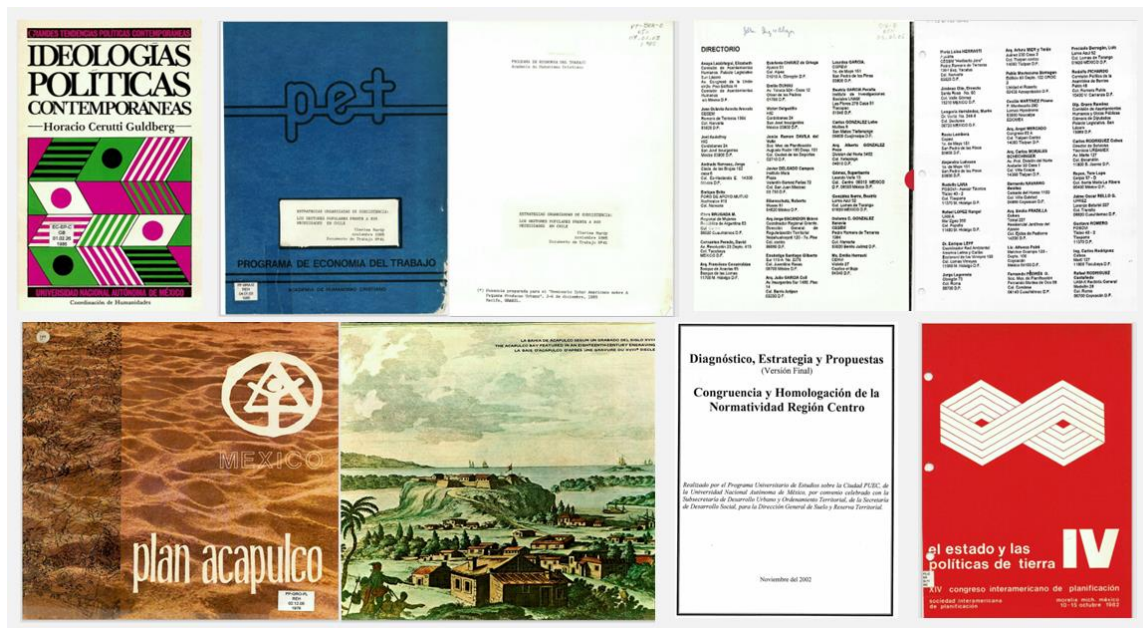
GRANDES TENDENCIAS POLÍTICAS CONTEMPORÁNEAS

IDEOLOGÍAS POLÍTICAS CONTEMPORÁNEAS

Horacio Cerutti Guldberg

UNIVERSIDAD NACIONAL AUTÓNOMA DE MÉXICO

Coordinación de Humanidades

pet

PROGRAMA DE ECONOMIA DEL TRABAJO

ACADEMIA DE HUMANISMO CRISTIANO

PROGRAMA DE ECONOMIA DEL TRABAJO
Academia de Humanismo Cristiano

ESTRATEGIAS ORGANIZADAS DE SUBSISTENCIA:
LOS SECTORES POPULARES FRENTE A SUS
NECESIDADES EN CHILE

Clarisa Hardy
noviembre 1985
Documento de Trabajo Nº46

ESTRATEGIAS ORGANIZADAS DE SUBSISTENCIA:
LOS SECTORES POPULARES FRENTE A SUS
NECESIDADES EN CHILE

Clarisa Hardy
noviembre 1985
Documento de Trabajo Nº46

(*) Ponencia preparada para el "Seminario Latinoamericano sobre la Pequeña Producción Urbana", 2-6 de diciembre, 1985 Recife, BRASIL.

DIRECTORIO

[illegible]

MEXICO

plan acapulco

LA BAHIA DE ACAPULCO SEGUN UN GRABADO DEL SIGLO XVIII
THE ACAPULCO BAY FEATURED IN AN EIGHTEENTH CENTURY ENGRAVING
LA BAIE D'ACAPULCO D'APRES UNE GRAVURE DU XVIII SIECLE

Diagnóstico, Estrategia y Propuestas
(Versión Final)

Congruencia y Homologación de la Normatividad Región Centro

Realizado por el Programa Universitario de Estudios sobre la Ciudad PUEC, de la Universidad Nacional Autónoma de México, por convenio celebrado con la Subsecretaría de Desarrollo Urbano y Ordenamiento Territorial, de la Secretaría de Desarrollo Social, para la Dirección General de Suelo y Reserva Territorial.

Noviembre del 2002

el estado y las políticas de tierra IV

XIV congreso interamericano de planificación
sociedad interamericana de planificación
morelia mich. méxico 10-15 octubre 1982